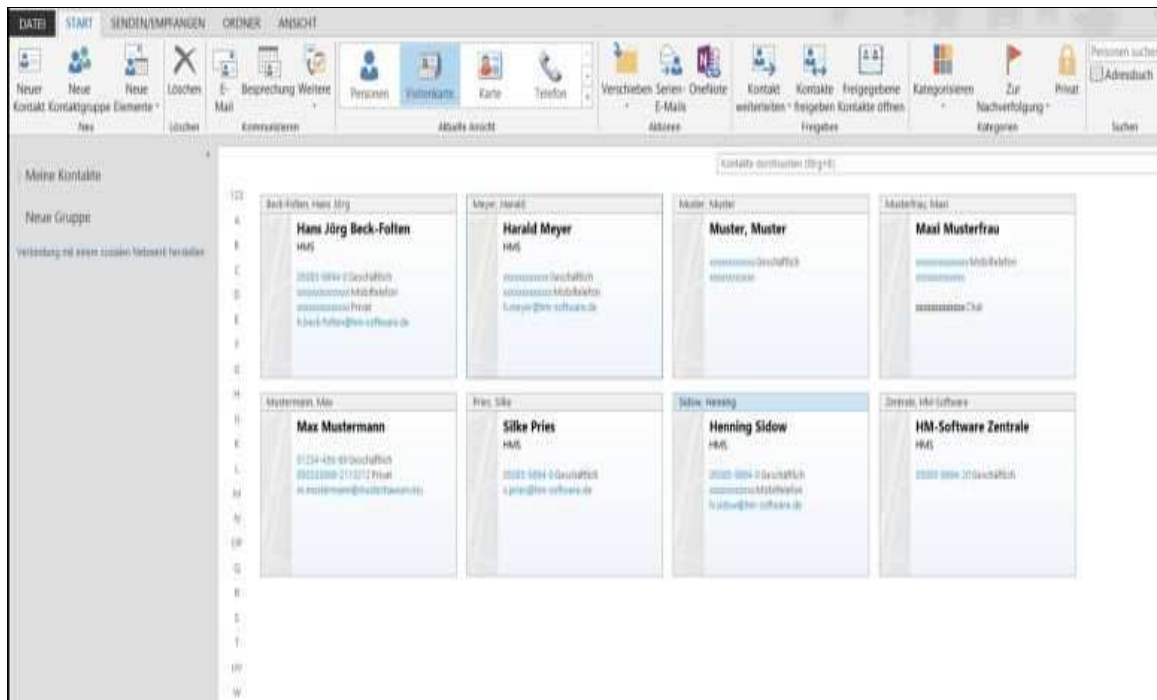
DATEI START SENDEN/EMPFANGEN ORDNER ANSICHT

Neuer Kontakt Neue Kontaktgruppe Neue Elemente Neu
Löschen Löschen
E-Mail Besprechung Weitere Kommunizieren
Personen Visitenkarte Karte Telefon Aktuelle Ansicht
Verschieben Serien-E-Mails OneNote Aktionen
Kontakt weiterleiten Kontakte freigeben Freigegebene Kontakte öffnen Freigeben
Kategorisieren Zur Nachverfolgung Privat Kategorien
Personen suchen Adressbuch Suchen

Meine Kontakte
Neue Gruppe
Verbindung mit einem sozialen Netzwerk herstellen

Kontakte durchsuchen (Strg+E)

123 A B C D E F G H I K L M N OP Q R S T UV W

Beck-Folten, Hans Jörg
Hans Jörg Beck-Folten
HMS
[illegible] Geschäftlich
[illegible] Mobiltelefon
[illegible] Privat
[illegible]

Meyer, Harald
Harald Meyer
HMS
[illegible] Geschäftlich
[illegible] Mobiltelefon
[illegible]

Muster, Muster
Muster, Muster
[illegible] Geschäftlich
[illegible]

Musterfrau, Maxi
Maxi Musterfrau
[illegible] Mobiltelefon
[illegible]
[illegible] Chat

Mustermann, Max
Max Mustermann
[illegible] Geschäftlich
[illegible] Privat
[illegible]

Pries, Silke
Silke Pries
HMS
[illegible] Geschäftlich
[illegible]

Sidow, Henning
Henning Sidow
HMS
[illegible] Geschäftlich
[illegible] Mobiltelefon
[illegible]

Zentrale, HM-Software
HM-Software Zentrale
HMS
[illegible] Geschäftlich